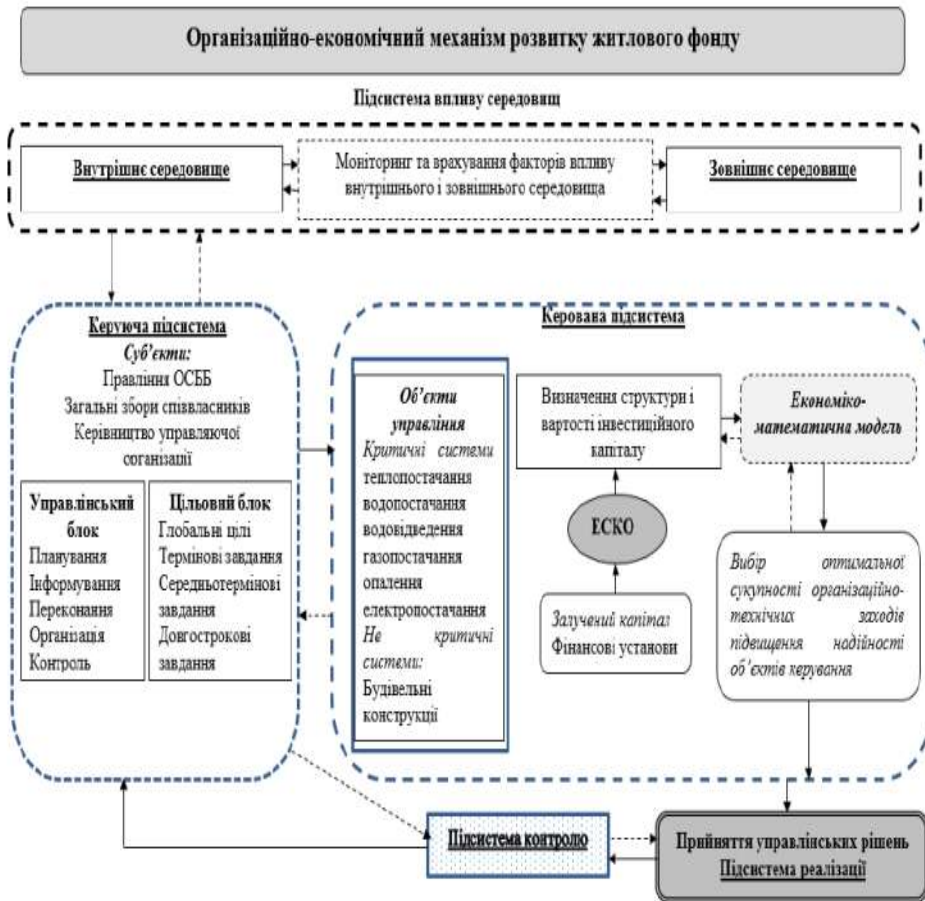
Організаційно-економічний механізм розвитку житлового фонду

Підсистема впливу середовищ

Внутрішнє середовище

Моніторинг та врахування факторів впливу внутрішнього і зовнішнього середовища

Зовнішнє середовище

Керуюча підсистема
Суб'єкти:
Правління ОСББ
Загальні збори співвласників
Керівництво управляючої організації

Управлінський блок
Планування
Інформування
Переконання
Організація
Контроль

Цільовий блок
Глобальні цілі
Термінові завдання
Середньотермінові завдання
Довгострокові завдання

Керована підсистема

Об'єкти управління
Критичні системи
теплопостачання
водопостачання
водовідведення
газопостачання
опалення
електропостачання
Не критичні системи:
Будівельні конструкції

Визначення структури і вартості інвестиційного капіталу

Економіко-математична модель

ЕСКО

Залучений капітал
Фінансові установи

Вибір оптимальної сукупності організаційно-технічних заходів підвищення надійності об'єктів керування

Підсистема контролю

Прийняття управлінських рішень
Підсистема реалізації